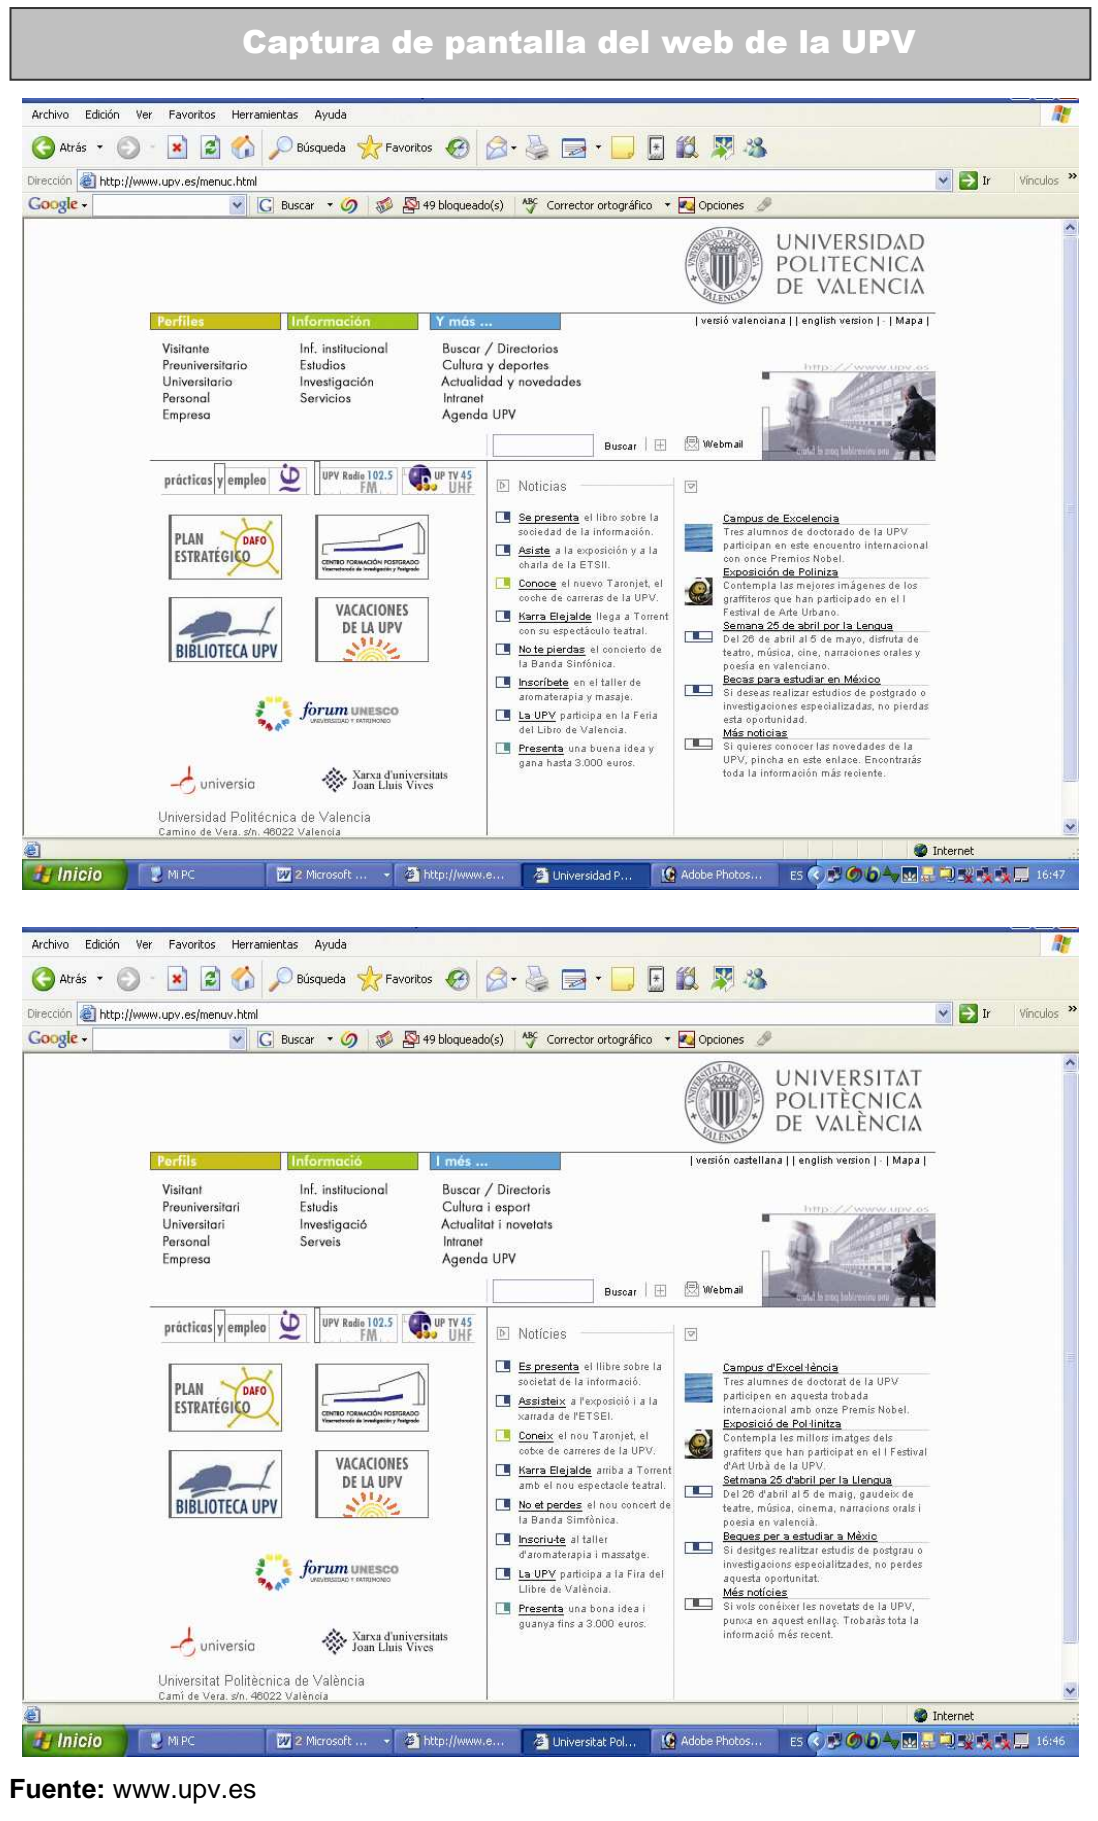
Captura de pantalla del web de la UPV

Archivo Edición Ver Favoritos Herramientas Ayuda

Atrás Búsqueda Favoritos

Dirección http://www.upv.es/menuc.html Ir Vínculos »

Google Buscar 49 bloqueado(s) Corrector ortográfico Opciones

UNIVERSIDAD POLITECNICA DE VALENCIA

Perfiles Información Y más ...

| versió valenciana | | english version | - | Mapa |

Visitante
Preuniversitario
Universitario
Personal
Empresa

Inf. institucional
Estudios
Investigación
Servicios

Buscar / Directorios
Cultura y deportes
Actualidad y novedades
Intranet
Agenda UPV

http://www.upv.es

Buscar Webmail

prácticas y empleo UPV Radio 102.5 FM UP TV 45 UHF

PLAN ESTRATÉGICO DAFO

CENTRO FORMACIÓN POSTGRADO

BIBLIOTECA UPV

VACACIONES DE LA UPV

forum UNESCO UNIVERSIDAD Y PATRIMONIO

universia

Xarxa d'universitats Joan Lluís Vives

Universidad Politécnica de Valencia
Camino de Vera, s/n. 46022 Valencia

Noticias

Se presenta el libro sobre la sociedad de la información.

Asiste a la exposición y a la charla de la ETSII.

Conoce el nuevo Taronjet, el coche de carreras de la UPV.

Karra Elejalde llega a Torrent con su espectáculo teatral.

No te pierdas el concierto de la Banda Sinfónica.

Inscríbete en el taller de aromaterapia y masaje.

La UPV participa en la Feria del Libro de Valencia.

Presenta una buena idea y gana hasta 3.000 euros.

Campus de Excelencia
Tres alumnos de doctorado de la UPV participan en este encuentro internacional con once Premios Nobel.

Exposición de Poliníza
Contempla las mejores imágenes de los graffiteros que han participado en el I Festival de Arte Urbano.

Semana 25 de abril por la Lengua
Del 26 de abril al 5 de mayo, disfruta de teatro, música, cine, narraciones orales y poesía en valenciano.

Becas para estudiar en México
Si deseas realizar estudios de postgrado o investigaciones especializadas, no pierdas esta oportunidad.

Más noticias
Si quieres conocer las novedades de la UPV, pincha en este enlace. Encontrarás toda la información más reciente.

Internet

Inicio Mi PC 2 Microsoft ... http://www.e... Universidad P... Adobe Photos... ES 16:47

Archivo Edición Ver Favoritos Herramientas Ayuda

Atrás Búsqueda Favoritos

Dirección http://www.upv.es/menuv.html Ir Vínculos »

Google Buscar 49 bloqueado(s) Corrector ortográfico Opciones

UNIVERSITAT POLITÈCNICA DE VALÈNCIA

Perfils Informació I més ...

| versión castellana | | english version | - | Mapa |

Visitant
Preuniversitari
Universitari
Personal
Empresa

Inf. institucional
Estudis
Investigació
Serveis

Buscar / Directoris
Cultura i esport
Actualitat i novetats
Intranet
Agenda UPV

http://www.upv.es

Buscar Webmail

prácticas y empleo UPV Radio 102.5 FM UP TV 45 UHF

PLAN ESTRATÉGICO DAFO

CENTRO FORMACIÓN POSTGRADO

BIBLIOTECA UPV

VACACIONES DE LA UPV

forum UNESCO UNIVERSIDAD Y PATRIMONIO

universia

Xarxa d'universitats Joan Lluís Vives

Universitat Politècnica de València
Camí de Vera, s/n. 46022 València

Notícies

Es presenta el llibre sobre la societat de la informació.

Assisteix a l'exposició i a la xarrada de l'ETSEI.

Coneix el nou Taronjet, el cotxe de carreres de la UPV.

Karra Elejalde arriba a Torrent amb el nou espectacle teatral.

No et perdes el nou concert de la Banda Simfònica.

Inscriu-te al taller d'aromaterapia i massatge.

La UPV participa a la Fira del Llibre de València.

Presenta una bona idea i guanya fins a 3.000 euros.

Campus d'Excel·lència
Tres alumnes de doctorat de la UPV participen en aquesta trobada internacional amb onze Premis Nobel.

Exposició de Pol·linitza
Contempla les millors imatges dels grafiters que han participat en el I Festival d'Art Urbà de la UPV.

Setmana 25 d'abril per la Llengua
Del 26 d'abril al 5 de maig, gaudeix de teatre, música, cinema, narracions orals i poesia en valencià.

Beques per a estudiar a Mèxic
Si desitges realitzar estudis de postgrau o investigacions especialitzades, no perdes aquesta oportunitat.

Més notícies
Si vols conéixer les novetats de la UPV, punxa en aquest enllaç. Trobaràs tota la informació més recent.

Internet

Inicio Mi PC 2 Microsoft ... http://www.e... Universitat Pol... Adobe Photos... ES 16:46

Fuente: www.upv.es